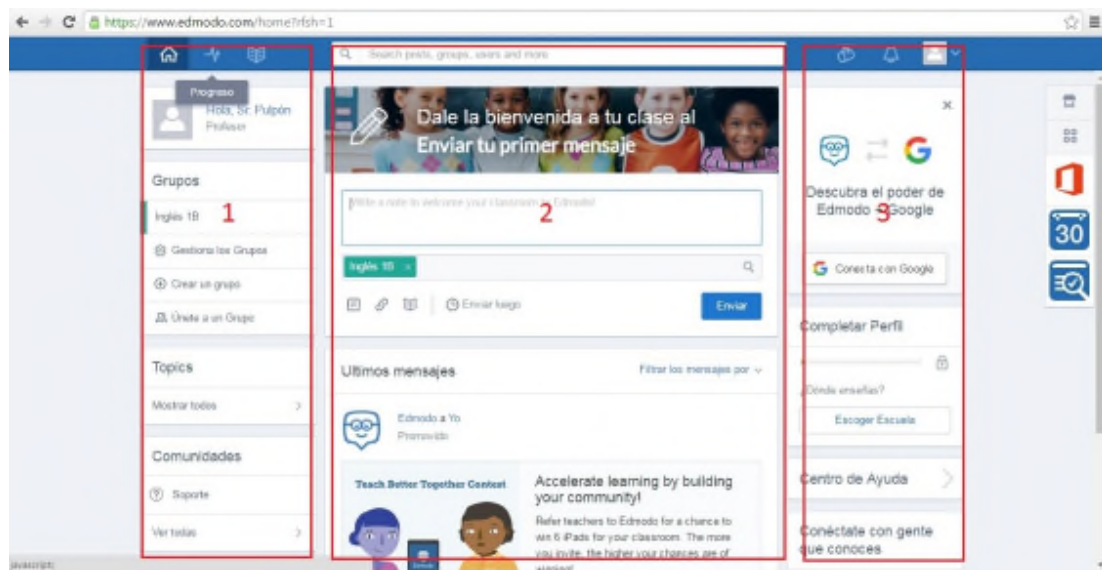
https://www.edmodo.com/home?rfsh=1

Search posts, groups, users and more

Progreso

Hola, Sr. Pulpón
Profesor

Grupos 1

Inglés 1B

Gestiona los Grupos

Crear un grupo

Únete a un Grupo

Topics

Mostrar todos

Comunidades

Soporte

Ver todas

Dale la bienvenida a tu clase al
Enviar tu primer mensaje

Write a note to welcome your classroom to Edmodo! 2

Inglés 1B ×

Enviar luego

Enviar

Ultimos mensajes

Filtrar los mensajes por

Edmodo a Yo
Promovido

Teach Better Together Contest

Accelerate learning by building your community!

Refer teachers to Edmodo for a chance to win 6 iPads for your classroom. The more you invite, the higher your chances are of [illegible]

×

Descubra el poder de Edmodo + Google 3

Conecta con Google

Completar Perfil

¿Dónde enseñas?

Escoger Escuela

Centro de Ayuda

Conéctate con gente que conoces

30

javascript: